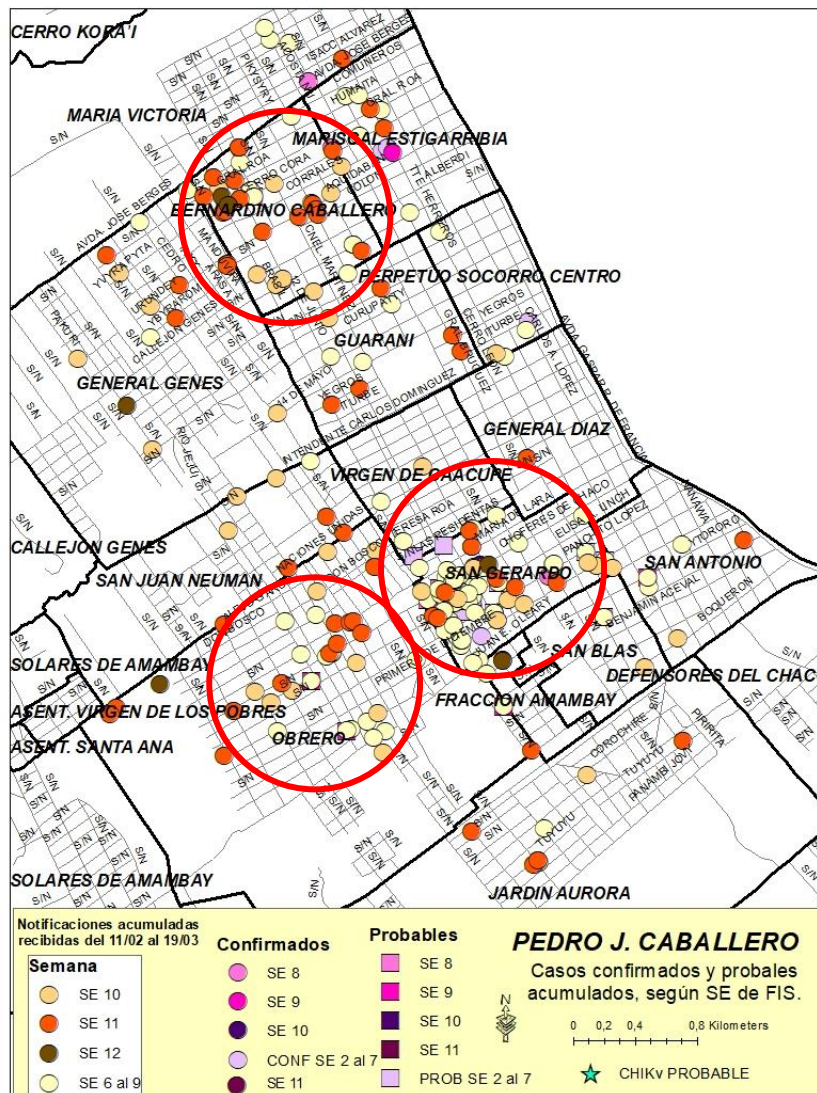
CERRO KORA'I
MARIA VICTORIA
MARISCAL ESTIGARRIBIA
BERNARDINO CABALLERO
PERPETUO SOCORRO CENTRO
GUARANI
GENERAL GENES
GENERAL DIAZ
VIRGEN DE CAACUPE
CALLEJON GENES
SAN JUAN NEUMAN
SAN GERARDO
SAN ANTONIO
SOLARES DE AMAMBAY
SAN BLAS
DEFENSORES DEL CHACO
ASENT. VIRGEN DE LOS POBRES
FRACCION AMAMBAY
ASENT. SANTA ANA
OBRERO
SOLARES DE AMAMBAY
JARDIN AURORA

S/N
ISAAC ALVAREZ
AVDA. JOSE BERGES
COMUNEROS
HUMAITA
CNEL. ROA
TTE. ALBERDI
CERRO CORA
CORRALES
HERRERO
CNEL. MARTINEZ
YVYRA PYTA
CEDRO
URUNDEY
YBYRAPITA
CALLEJON GENES
CURUPAYTY
YEGROS
TURBEY
CARLOS A. LOPEZ
AVDA. GASPAR R. DE FRANCIA
14 DE MAYO
YEGROS
ITUBE
INTENDENTE CARLOS DOMINGUEZ
RIO JEJUI
TERESA ROA
CHOFERES DEL CHACO
ELISA LYNCH
PANCHITO LOPEZ
BENJAMIN ACEVAL
BOQUERON
TORORO
NACIONES UNIDAS
DON BOSCO
PRIMERO
YTORORO
COROCHIRE
TUYUTU
PANAMBI JOVI
PIRIRITA

Notificaciones acumuladas recibidas del 11/02 al 19/03
Semana
SE 10
SE 11
SE 12
SE 6 al 9
Confirmados
SE 8
SE 9
SE 10
CONF SE 2 al 7
SE 11
Probables
SE 8
SE 9
SE 10
SE 11
PROB SE 2 al 7
PEDRO J. CABALLERO
Casos confirmados y probales acumulados, según SE de FIS.
0 0,2 0,4 0,8 Kilometers
CHIKv PROBABLE